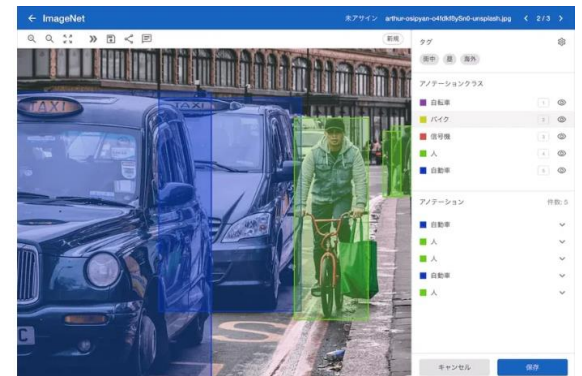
← ImageNet

未アサイン arthur-osipyan-o4tdk8y5n0-unsplash.jpg < 2/3 >

新規

TAXI

TAXI

タグ

街中 昼 海外

アノテーションクラス

自転車 1

バイク 2

信号機 3

人 4

自動車 5

アノテーション 件数: 5

自動車

人

人

自動車

人

キャンセル

保存